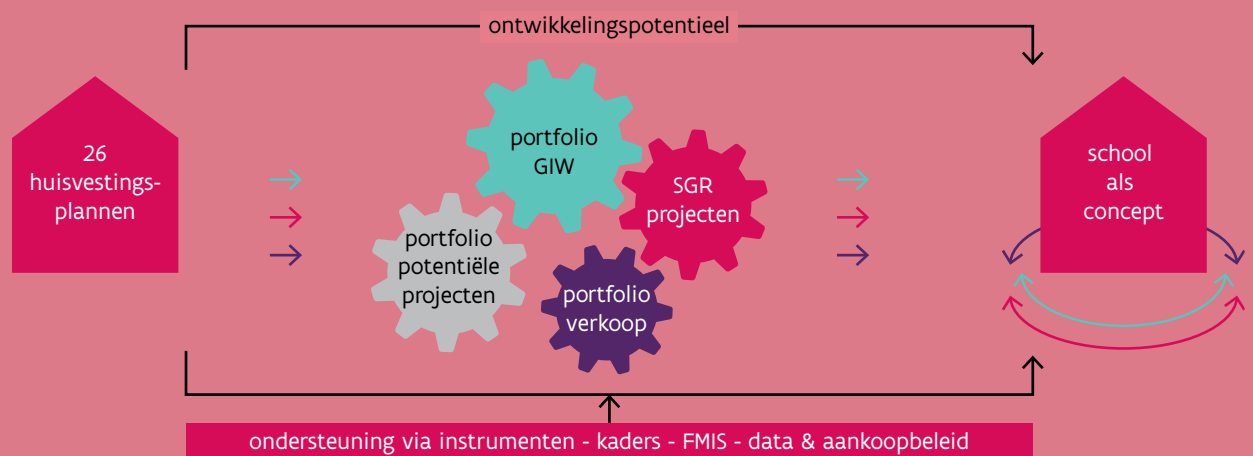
ontwikkelingspotentieel

26 huisvestings-plannen

portfolio GIW

SGR projecten

portfolio potentiële projecten

portfolio verkoop

school als concept

ondersteuning via instrumenten - kaders - FMIS - data & aankoopbeleid